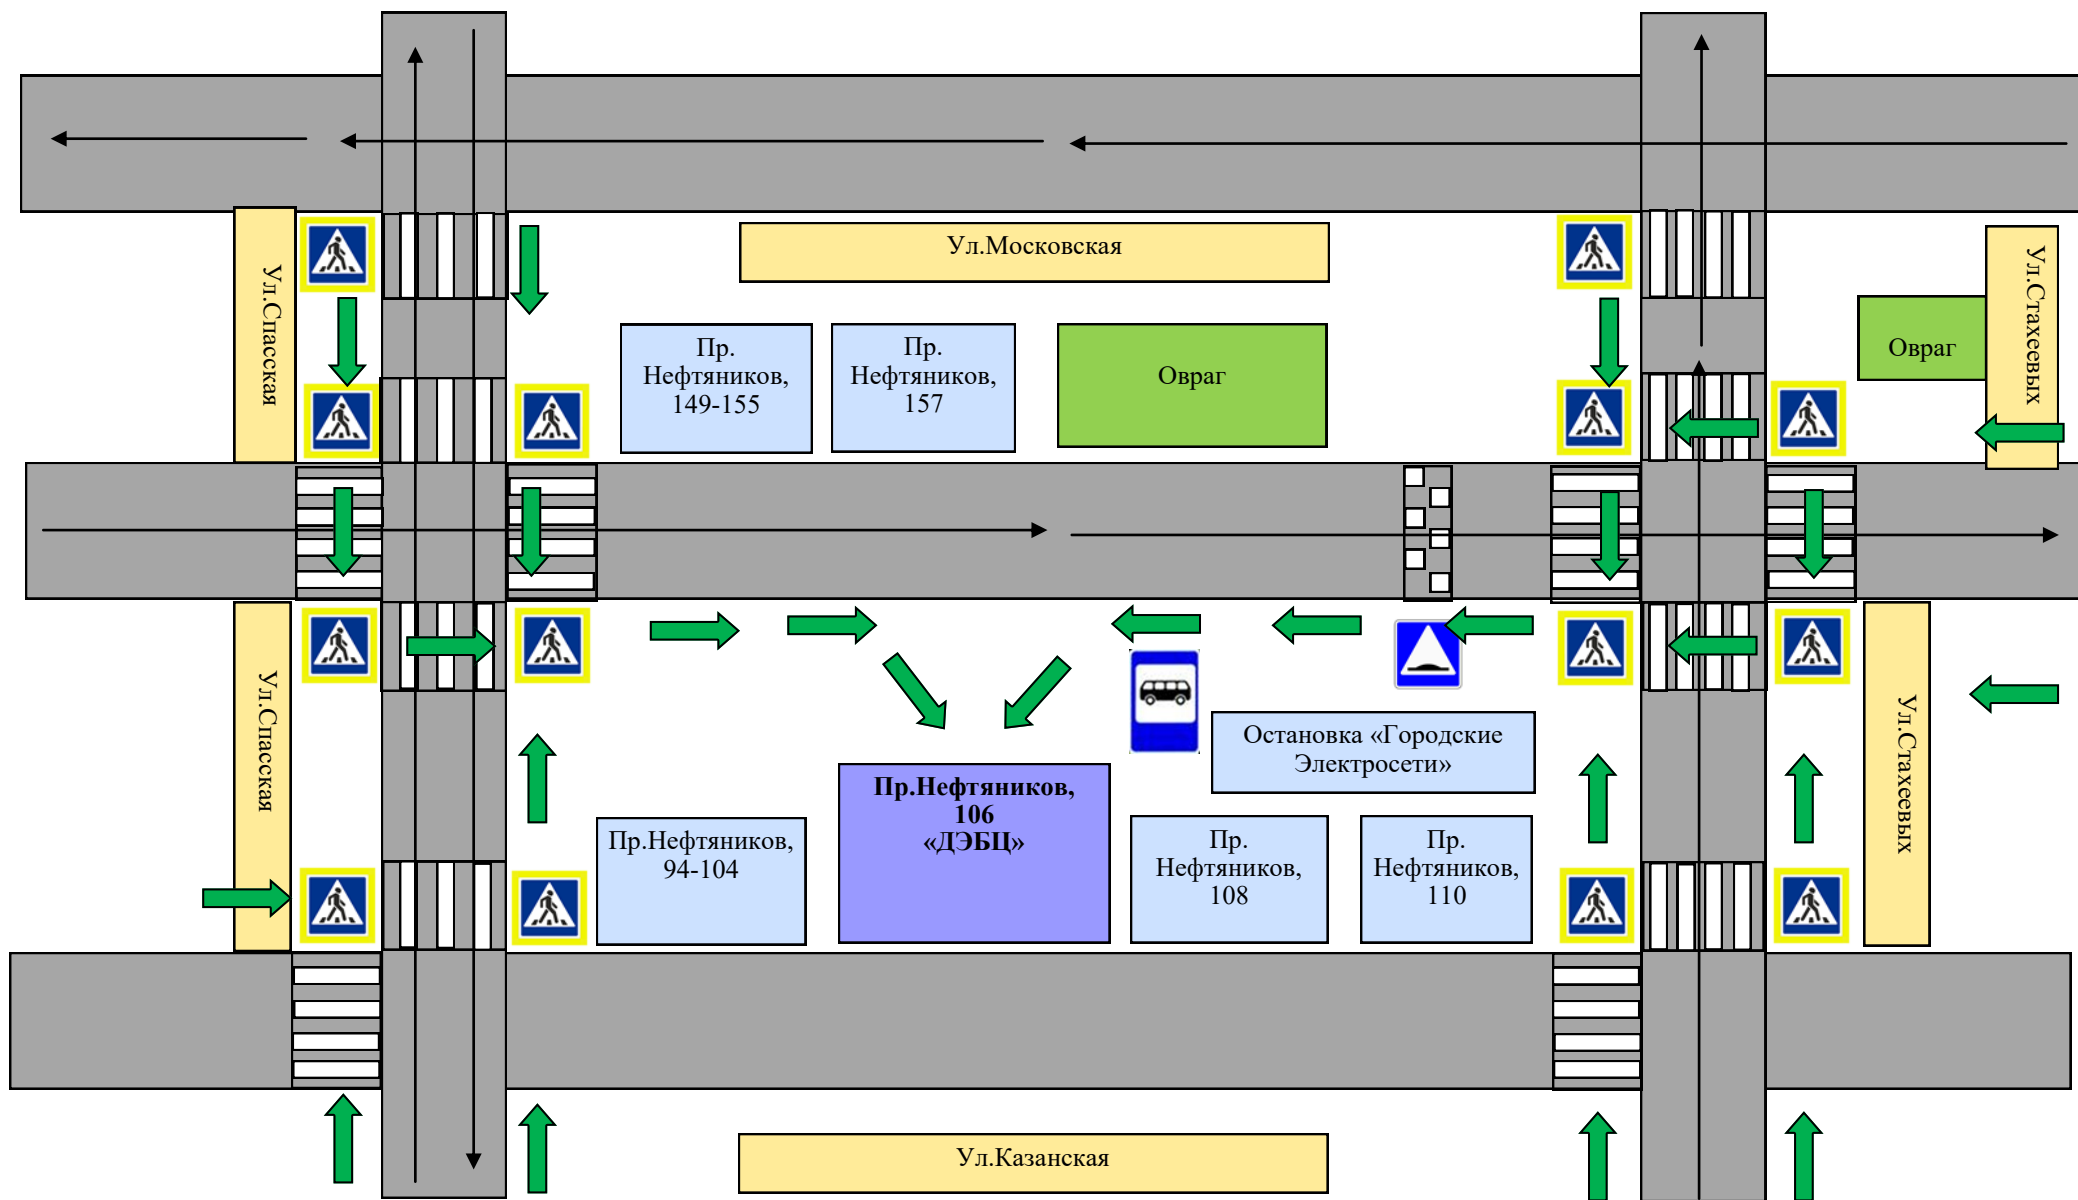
Ул.Московская

Ул.Спасская

Пр. Нефтяников, 149-155

Пр. Нефтяников, 157

Овраг

Овраг

Ул.Стахеевых

Ул.Спасская

Остановка «Городские Электросети»

Пр.Нефтяников, 106 «ДЭБЦ»

Пр.Нефтяников, 94-104

Пр. Нефтяников, 108

Пр. Нефтяников, 110

Ул.Стахеевых

Ул.Казанская